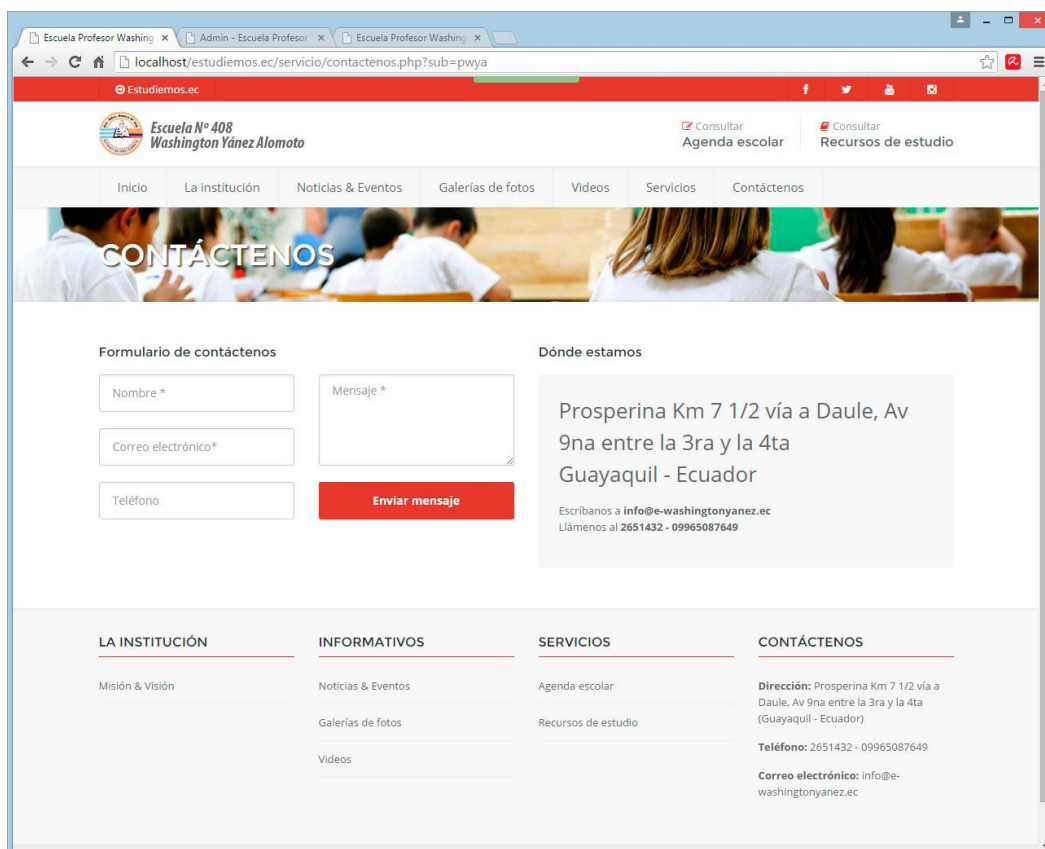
Escuela Profesor Washing ×
Admin - Escuela Profesor ×
Escuela Profesor Washing ×

localhost/estudiemos.ec/servicio/contactenos.php?sub=pwya

Estudiemos.ec

Escuela Nº 408
Washington Yánez Alomoto

Consultar
Agenda escolar

Consultar
Recursos de estudio

Inicio | La institución | Noticias & Eventos | Galerías de fotos | Videos | Servicios | Contáctenos

CONTÁCTENOS

Formulario de contáctenos

Nombre *

Correo electrónico*

Teléfono

Mensaje *

Enviar mensaje

Dónde estamos

Prosperina Km 7 1/2 vía a Daule, Av 9na entre la 3ra y la 4ta Guayaquil - Ecuador

Escríbanos a **info@e-washingtonyanez.ec**
Llámenos al **2651432 - 09965087649**

LA INSTITUCIÓN

Misión & Visión

INFORMATIVOS

Noticias & Eventos

Galerías de fotos

Videos

SERVICIOS

Agenda escolar

Recursos de estudio

CONTÁCTENOS

**Dirección:** Prosperina Km 7 1/2 vía a Daule, Av 9na entre la 3ra y la 4ta (Guayaquil - Ecuador)

**Teléfono:** 2651432 - 09965087649

**Correo electrónico:** info@e-washingtonyanez.ec